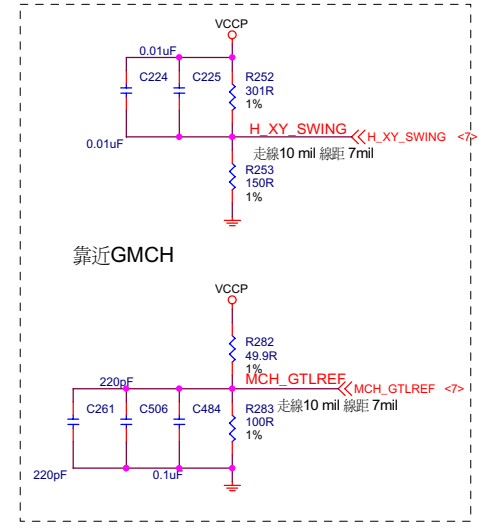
VCCP

0.01uF

C224

C225

R252
301R
1%

0.01uF

H_XY_SWING

H_XY_SWING <7>

走線10 mil 線距 7mil

R253
150R
1%

靠近GMCH

VCCP

R282
49.9R
1%

220pF

MCH_GTLREF

MCH_GTLREF <7>

C261

C506

C484

R283
100R
1%

走線10 mil 線距 7mil

220pF

0.1uF